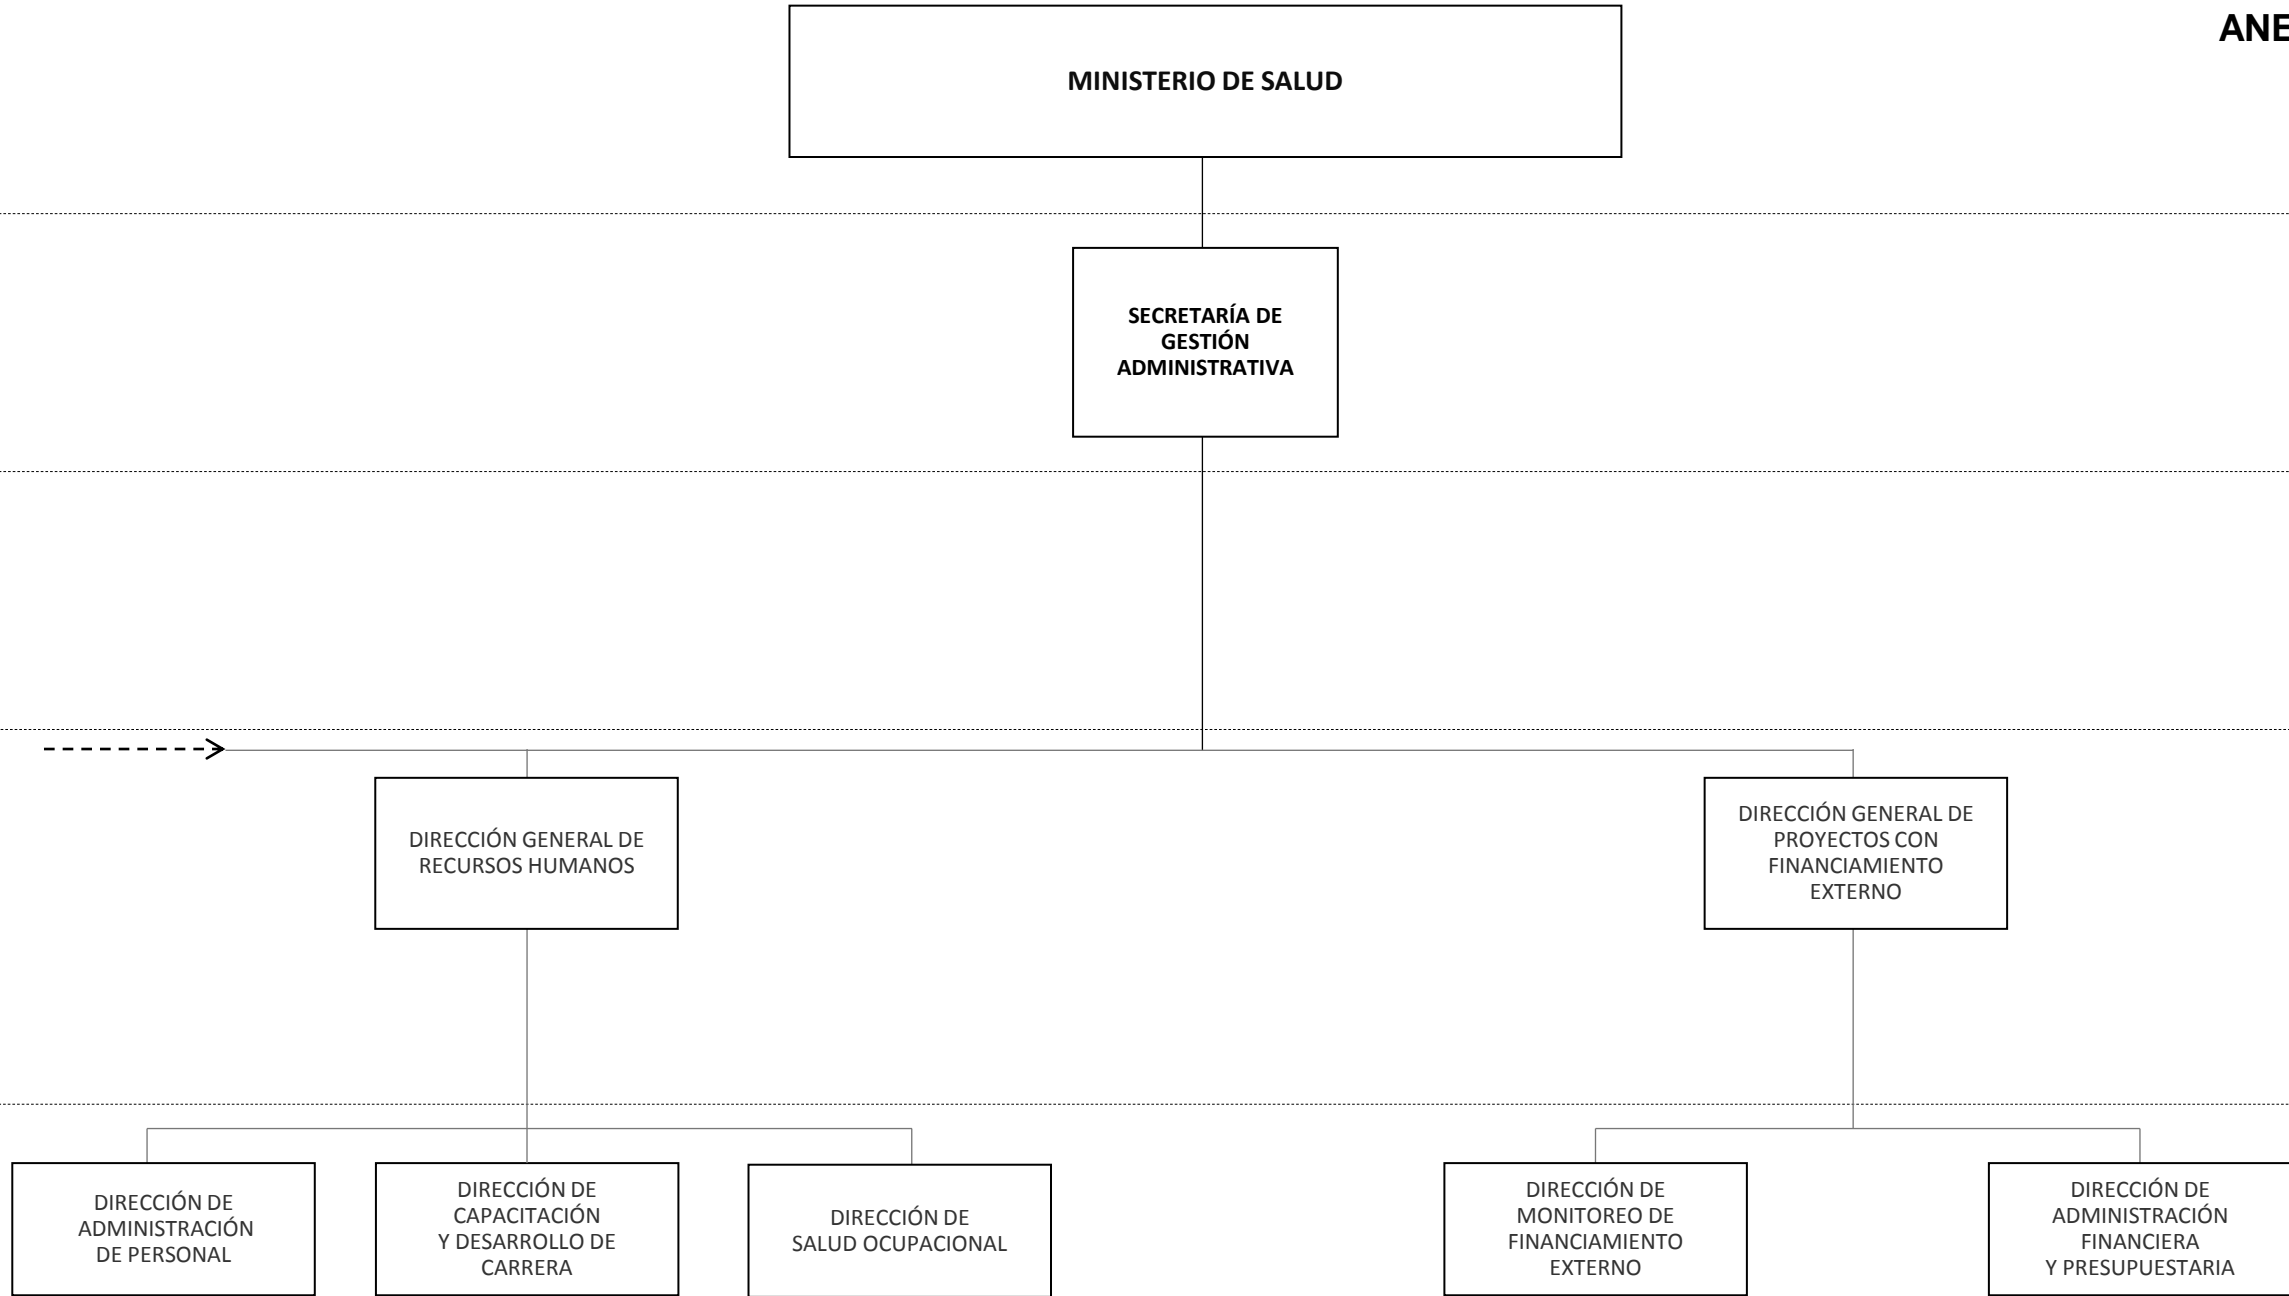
ANE

MINISTERIO DE SALUD

SECRETARÍA DE GESTIÓN ADMINISTRATIVA

DIRECCIÓN GENERAL DE RECURSOS HUMANOS

DIRECCIÓN GENERAL DE PROYECTOS CON FINANCIAMIENTO EXTERNO

DIRECCIÓN DE ADMINISTRACIÓN DE PERSONAL

DIRECCIÓN DE CAPACITACIÓN Y DESARROLLO DE CARRERA

DIRECCIÓN DE SALUD OCUPACIONAL

DIRECCIÓN DE MONITOREO DE FINANCIAMIENTO EXTERNO

DIRECCIÓN DE ADMINISTRACIÓN FINANCIERA Y PRESUPUESTARIA